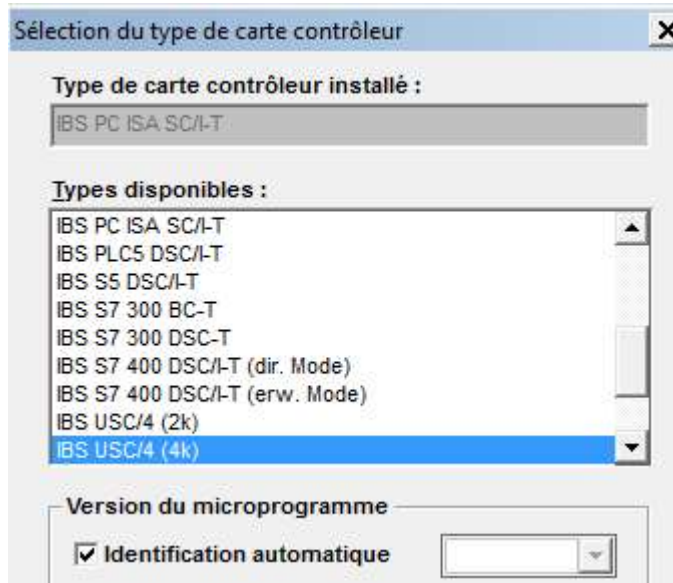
Sélection du type de carte contrôleur

Type de carte contrôleur installé :

IBS PC ISA SC/I-T

Types disponibles :

IBS PC ISA SC/I-T
IBS PLC5 DSC/I-T
IBS S5 DSC/I-T
IBS S7 300 BC-T
IBS S7 300 DSC-T
IBS S7 400 DSC/I-T (dir. Mode)
IBS S7 400 DSC/I-T (erw. Mode)
IBS USC/4 (2k)
IBS USC/4 (4k)

Version du microprogramme

Identification automatique